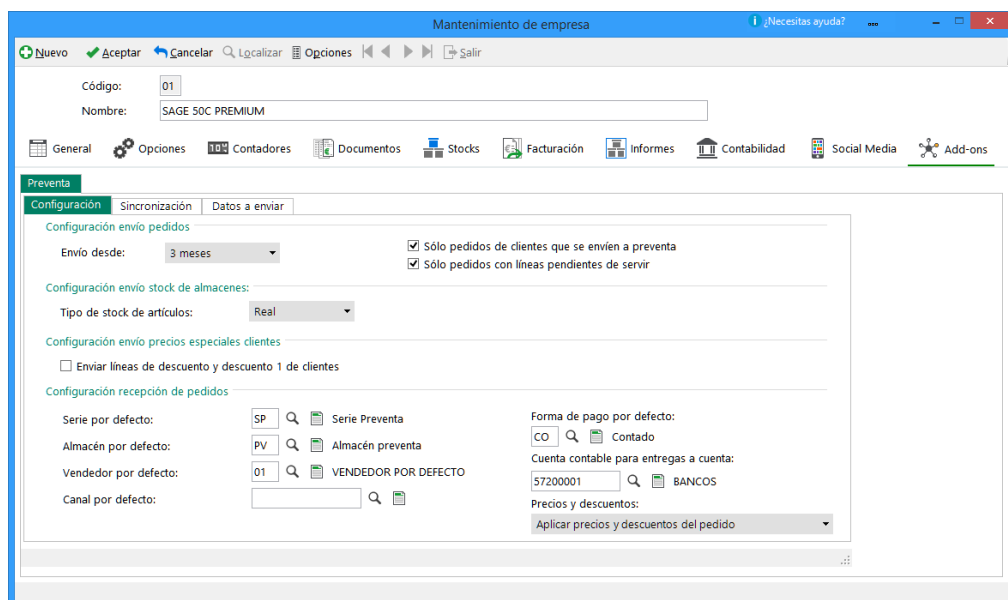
Mantenimiento de empresa

¿Necesitas ayuda?

Nuevo Aceptar Cancelar Localizar Opciones Salir

Código: 01
Nombre: SAGE 50C PREMIUM

General Opciones Contadores Documentos Stocks Facturación Informes Contabilidad Social Media Add-ons

Preventa

Configuración Sincronización Datos a enviar

Configuración envío pedidos

Envío desde: 3 meses

Sólo pedidos de clientes que se envíen a preventa
Sólo pedidos con líneas pendientes de servir

Configuración envío stock de almacenes:

Tipo de stock de artículos: Real

Configuración envío precios especiales clientes

Enviar líneas de descuento y descuento 1 de clientes

Configuración recepción de pedidos

Serie por defecto: SP Serie Preventa
Almacén por defecto: PV Almacén preventa
Vendedor por defecto: 01 VENDEDOR POR DEFECTO
Canal por defecto:

Forma de pago por defecto:
CO Contado
Cuenta contable para entregas a cuenta:
57200001 BANCOS
Precios y descuentos:
Aplicar precios y descuentos del pedido